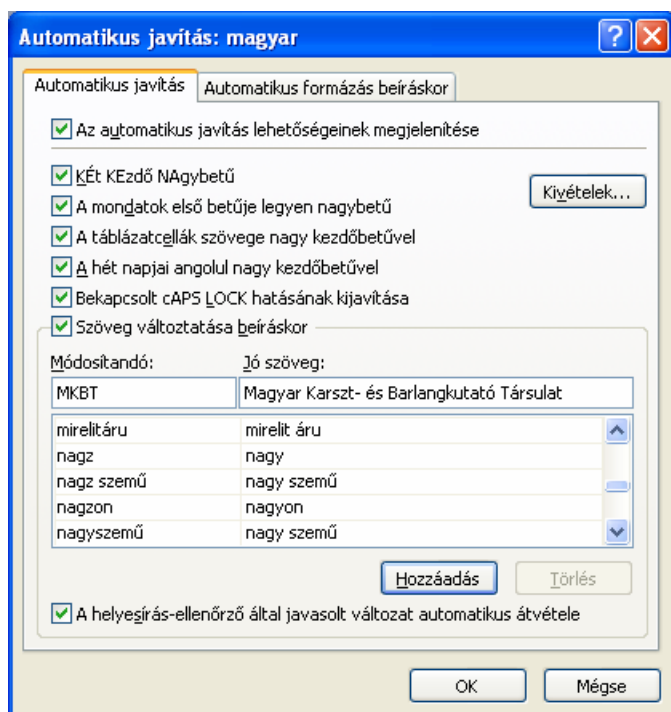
Automatikus javítás: magyar

?

Automatikus javítás | Automatikus formázás beíráskor

Az automatikus javítás lehetőségeinek megjelenítése

KÉt KEzdő NAgybetű

Kivételek...

A mondatok első betűje legyen nagybetű

A táblázatcellák szövege nagy kezdőbetűvel

A hét napjai angolul nagy kezdőbetűvel

Bekapcsolt cAPS LOCK hatásának kijavítása

Szöveg változtatása beíráskor

| Módosítandó: | Jó szöveg: |
|---|---|
| MKBT | Magyar Karszt- és Barlangkutató Társulat |
| mirelitáru | mirelit áru |
| nagz | nagy |
| nagz szemű | nagy szemű |
| nagzon | nagyon |
| nagyszemű | nagy szemű |

Hozzáadás

Törlés

A helyesírás-ellenőrző által javasolt változat automatikus átvétele

OK

Mégse